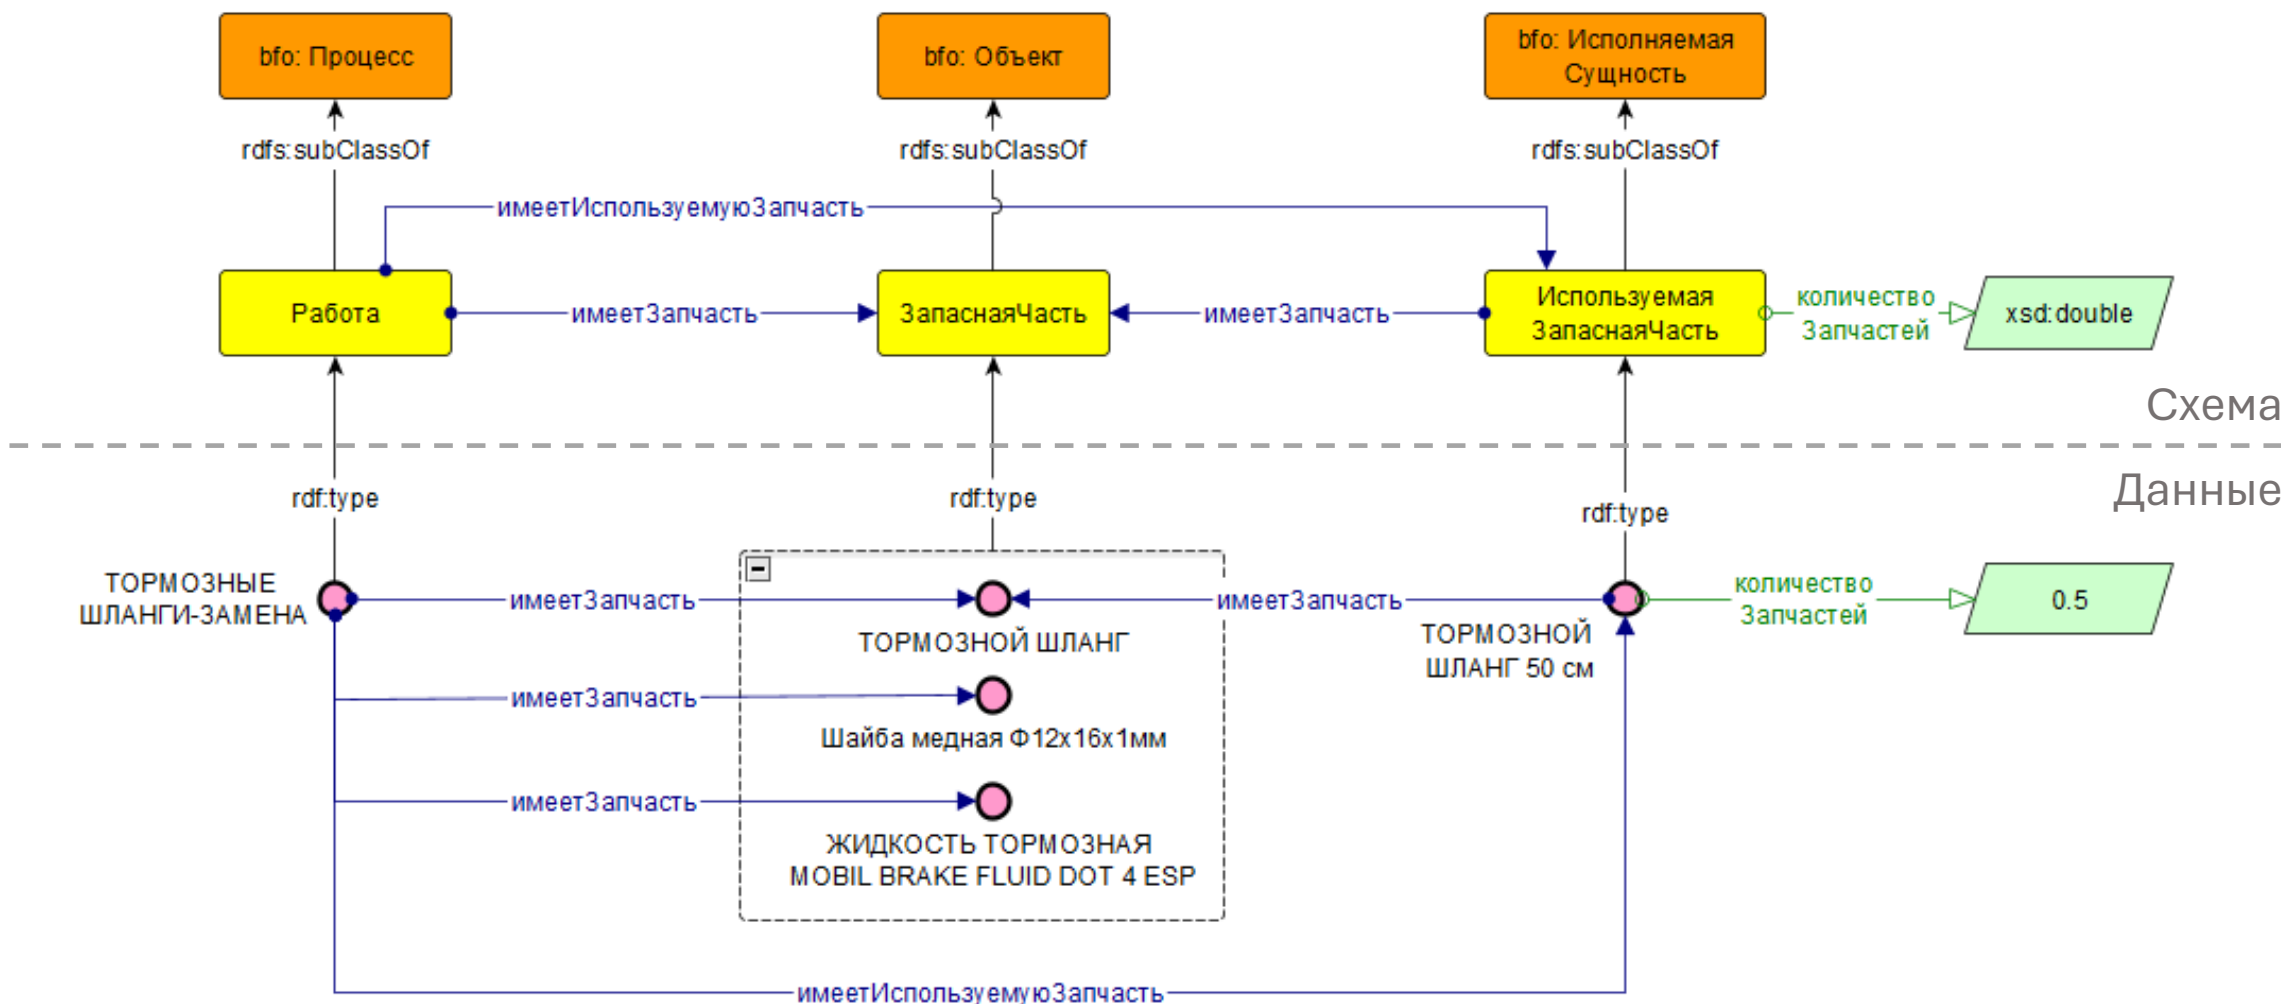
bfo: Процесс

bfo: Объект

bfo: Исполняемая Сущность

rdfs:subClassOf

rdfs:subClassOf

rdfs:subClassOf

имеетИспользуемуюЗапчасть

Работа

имеетЗапчасть

ЗапаснаяЧасть

имеетЗапчасть

Используемая ЗапаснаяЧасть

количество Запчастей

xsd:double

Схема

Данные

rdf:type

rdf:type

rdf:type

ТОРМОЗНЫЕ ШЛАНГИ-ЗАМЕНА

имеетЗапчасть

ТОРМОЗНОЙ ШЛАНГ

имеетЗапчасть

ТОРМОЗНОЙ ШЛАНГ 50 см

количество Запчастей

0.5

имеетЗапчасть

Шайба медная Ф12х16х1мм

имеетЗапчасть

ЖИДКОСТЬ ТОРМОЗНАЯ MOBIL BRAKE FLUID DOT 4 ESP

имеетИспользуемуюЗапчасть